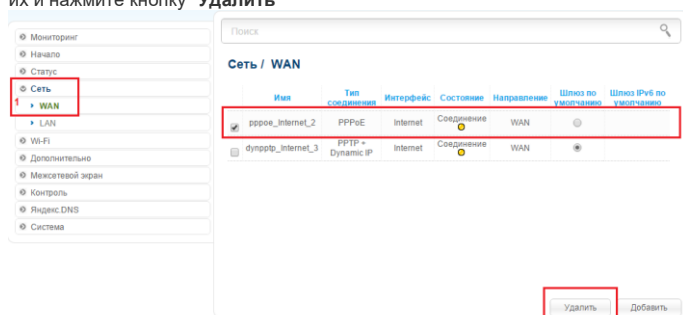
их и нажмите кнопку "Удалить"

Мониторинг
Начало
Статус
Сеть
1
WAN
LAN
Wi-Fi
Дополнительно
Межсетевой экран
Контроль
Яндекс.DNS
Система

Поиск

Сеть / WAN

| | Имя | Тип соединения | Интерфейс | Состояние | Направление | Шлюз по умолчанию | Шлюз IPv6 по умолчанию |
|---|---|---|---|---|---|---|---|
| ✓ | pppoe_Internet_2 | PPPoE | Internet | Соединение | WAN | | |
| | dynpptp_Internet_3 | PPTP + Dynamic IP | Internet | Соединение | WAN | | |

Удалить
Добавить